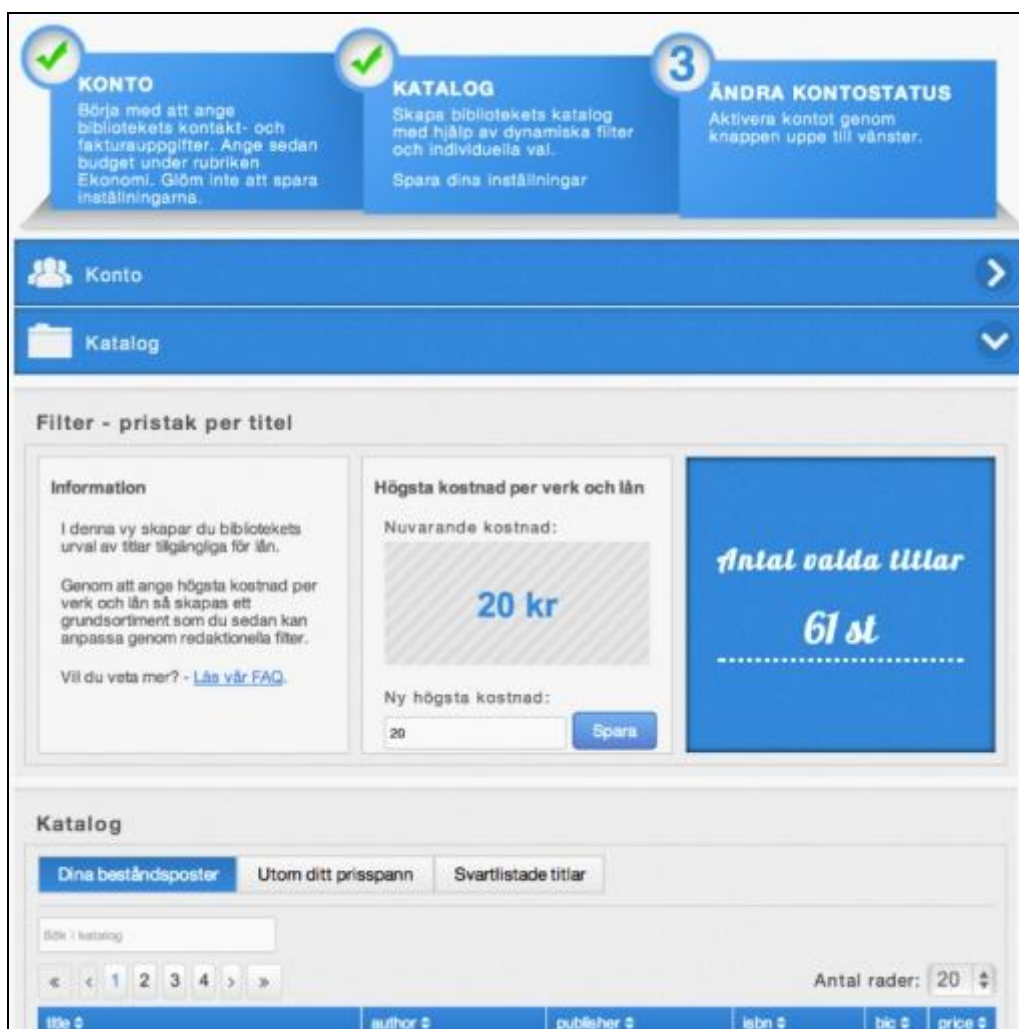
KONTO
Börja med att ange bibliotekets kontakt- och fakturauppgifter. Ange sedan budget under rubriken Ekonomi. Glöm inte att spara inställningarna.

KATALOG
Skapa bibliotekets katalog med hjälp av dynamiska filter och individuella val.

Spara dina inställningar

3
ÄNDRA KONTOSTATUS
Aktivera kontot genom knappen uppe till vänster.

Konto

Katalog

Filter - pristak per titel

Information

I denna vy skapar du bibliotekets urval av titlar tillgängliga för lån.

Genom att ange högsta kostnad per verk och lån så skapas ett grundsortiment som du sedan kan anpassa genom redaktionella filter.

Vil du veta mer? - Läs vår FAQ.

Högsta kostnad per verk och lån

Nuvarande kostnad:

20 kr

Ny högsta kostnad:

20

Spara

Antal valda titlar

61 st

Katalog

Dina beståndsposter | Utom ditt prisspann | Svartlistade titlar

Sök i katalog

« ‹ 1 2 3 4 › »

Antal rader: 20

| title | author | publisher | isbn | bic | price |
|---|---|---|---|---|---|